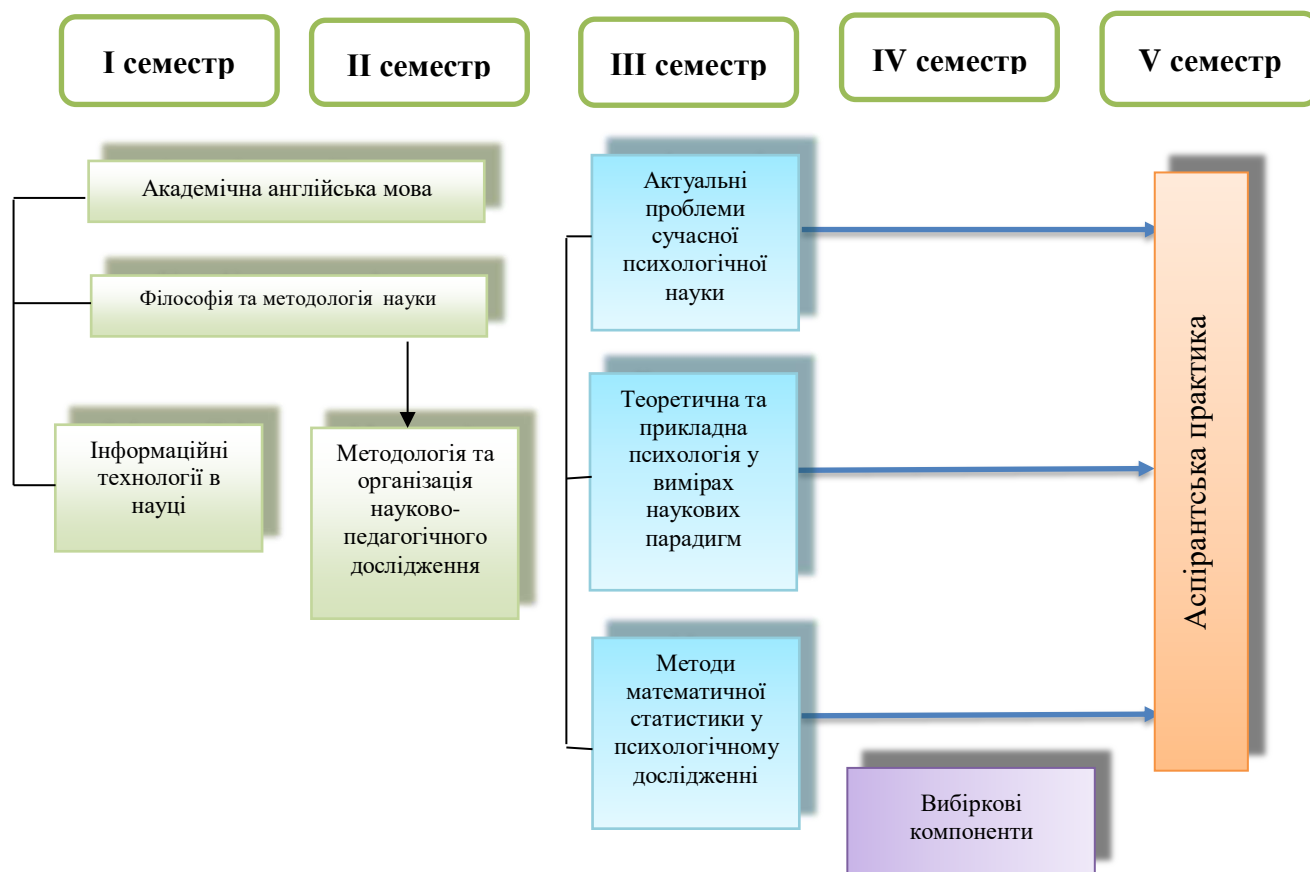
I семестр

II семестр

III семестр

IV семестр

V семестр

Академічна англійська мова

Філософія та методологія науки

Інформаційні технології в науці

Методологія та організація науково-педагогічного дослідження

Актуальні проблеми сучасної психологічної науки

Теоретична та прикладна психологія у вимірах наукових парадигм

Методи математичної статистики у психологічному дослідженні

Аспірантська практика

Вибіркові компоненти